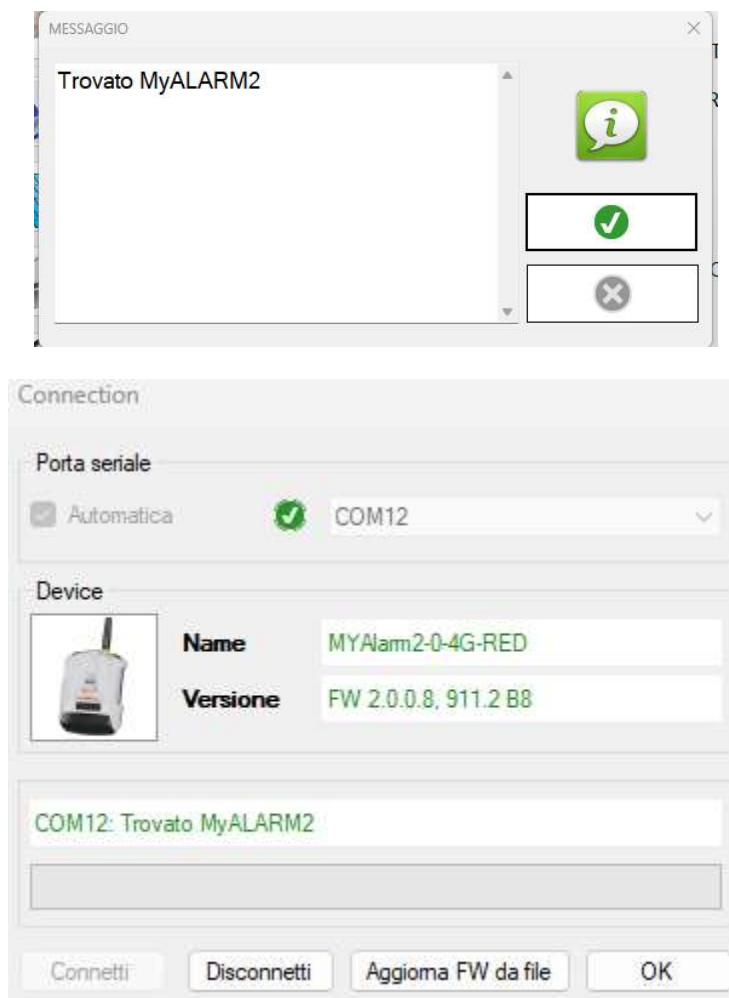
MESSAGGIO

Trovato MyALARM2

Connection

Porta seriale

Automatica

COM12

Device

Name MYAlarm2-0-4G-RED

Versione FW 2.0.0.8, 911.2 B8

COM12: Trovato MyALARM2

Connetti

Disconnetti

Aggiorna FW da file

OK